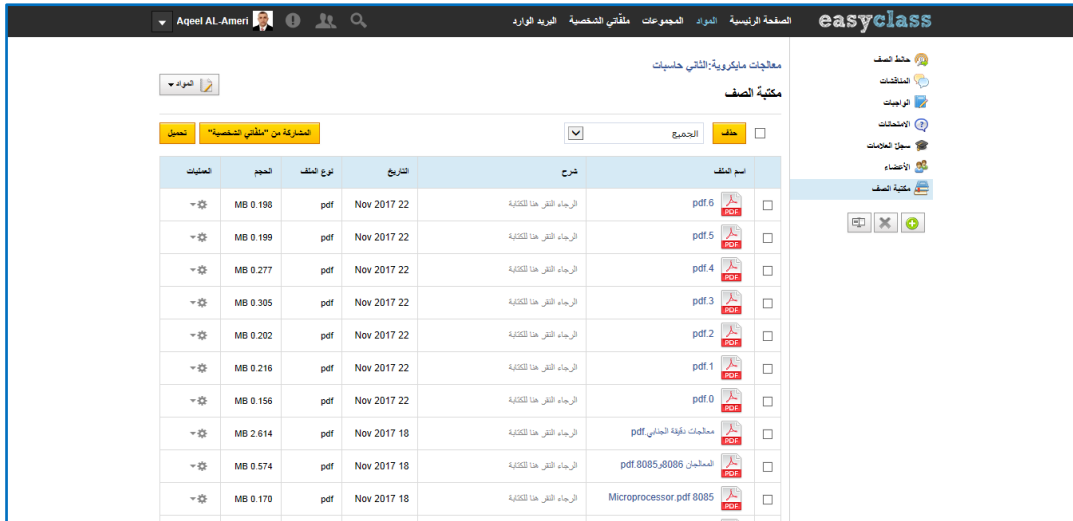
easyclass
الصفحة الرئيسية المواد المجموعات ملفّاتي الشخصية البريد الوارد
Aqeel AL-Ameri

حائط الصف
المناقشات
الواجبات
الامتحانات
سجل العلامات
الأعضاء
مكتبة الصف

معالجات مايكروية:الثاني حاسبات
المواد
مكتبة الصف

حذف الجميع
المشاركة من "ملفّاتي الشخصية" تحميل

| | اسم الملف | شرح | التاريخ | نوع الملف | الحجم | العمليات |
|---|---|---|---|---|---|---|
| | pdf.6 | الرجاء النقر هنا للكتابة | Nov 2017 22 | pdf | MB 0.198 | |
| | pdf.5 | الرجاء النقر هنا للكتابة | Nov 2017 22 | pdf | MB 0.199 | |
| | pdf.4 | الرجاء النقر هنا للكتابة | Nov 2017 22 | pdf | MB 0.277 | |
| | pdf.3 | الرجاء النقر هنا للكتابة | Nov 2017 22 | pdf | MB 0.305 | |
| | pdf.2 | الرجاء النقر هنا للكتابة | Nov 2017 22 | pdf | MB 0.202 | |
| | pdf.1 | الرجاء النقر هنا للكتابة | Nov 2017 22 | pdf | MB 0.216 | |
| | pdf.0 | الرجاء النقر هنا للكتابة | Nov 2017 22 | pdf | MB 0.156 | |
| | معالجات دقيقة الجنابي.pdf | الرجاء النقر هنا للكتابة | Nov 2017 18 | pdf | MB 2.614 | |
| | المعالجان 8086و8085.pdf | الرجاء النقر هنا للكتابة | Nov 2017 18 | pdf | MB 0.574 | |
| | Microprocessor.pdf 8085 | الرجاء النقر هنا للكتابة | Nov 2017 18 | pdf | MB 0.170 | |